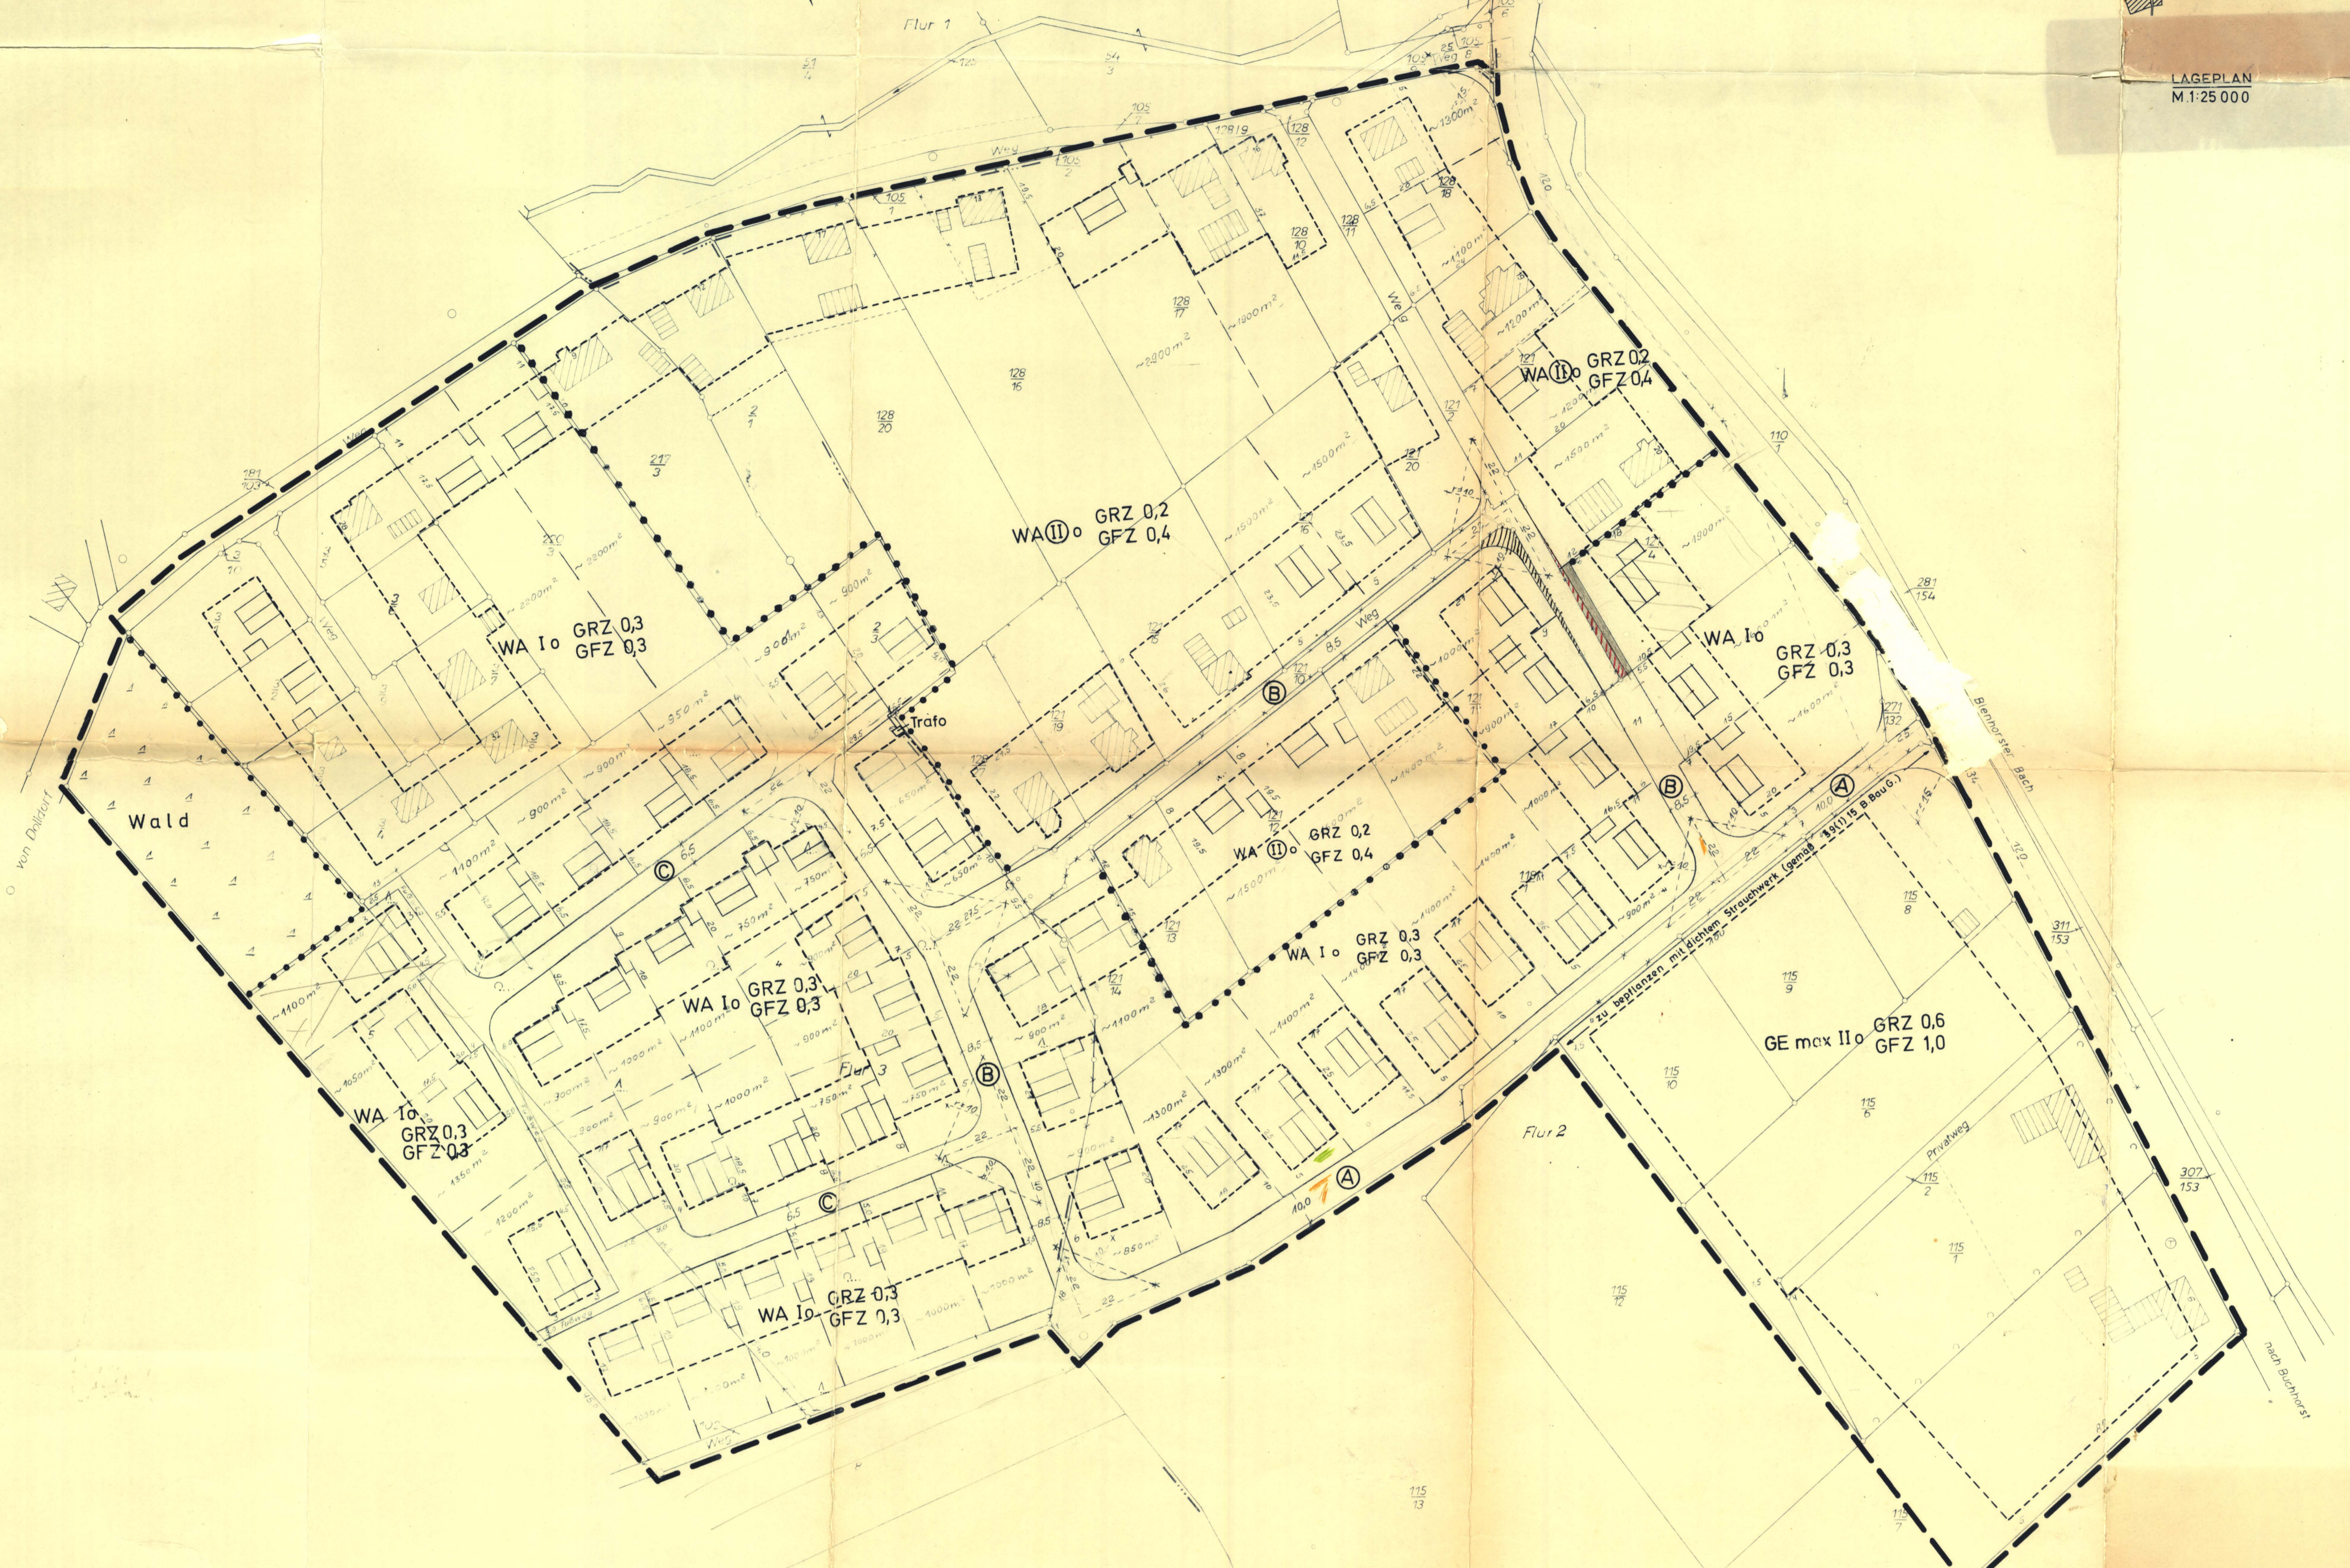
Flur 1

LAGEPLAN
M.1:25000

WA Ⓘⓘ o GRZ 0,2
GFZ 0,4

WA Ⓘⓘ o GRZ 0,2
GFZ 0,4

WA I o GRZ 0,3
GFZ 0,3

WA Ⓘⓘ o GRZ 0,2
GFZ 0,4

WA I o GRZ 0,3
GFZ 0,3

Trafo

Wald

WA I o GRZ 0,3
GFZ 0,3

WA I o GRZ 0,3
GFZ 0,3

WA I o
GRZ 0,3
GFZ 0,3

WA I o GRZ 0,3
GFZ 0,3

GE max II o GRZ 0,6
GFZ 1,0

Flur 3

Flur 2

Weg

Privatweg

zu bepflanzen mit dichtem Strauchwerk (gemäß §9(1) 15 B.Bau G.)

Bienhorster Bach

nach Buchhorst

von Dalldorf

Ⓐ Ⓑ Ⓒ